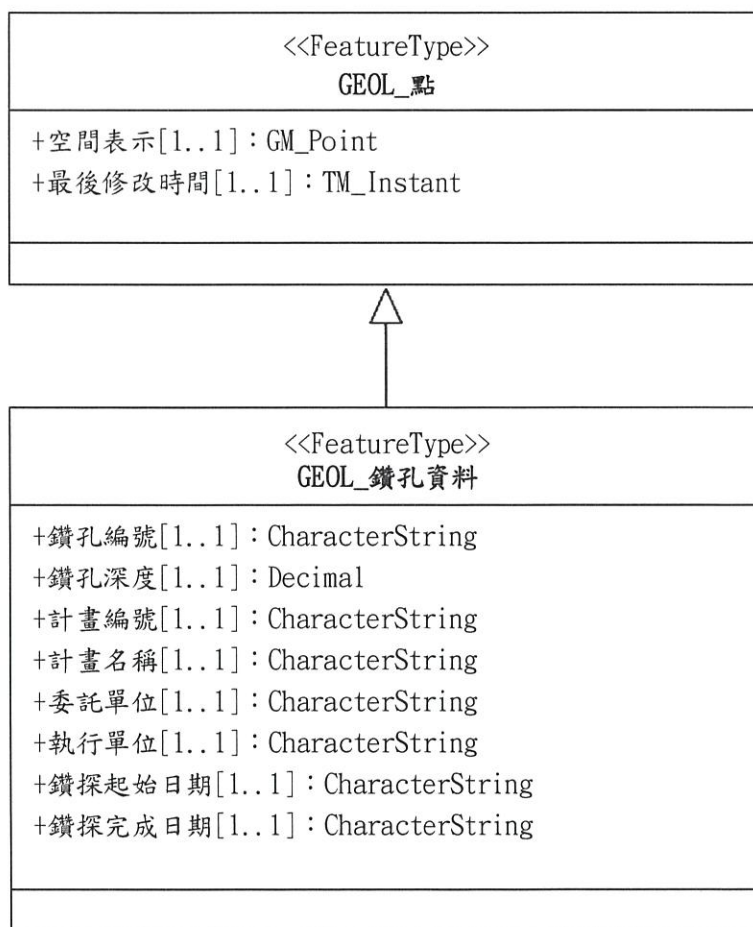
<<FeatureType>>
GEOL_點

+空間表示[1..1]：GM_Point
+最後修改時間[1..1]：TM_Instant

<<FeatureType>>
GEOL_鑽孔資料

+鑽孔編號[1..1]：CharacterString
+鑽孔深度[1..1]：Decimal
+計畫編號[1..1]：CharacterString
+計畫名稱[1..1]：CharacterString
+委託單位[1..1]：CharacterString
+執行單位[1..1]：CharacterString
+鑽探起始日期[1..1]：CharacterString
+鑽探完成日期[1..1]：CharacterString